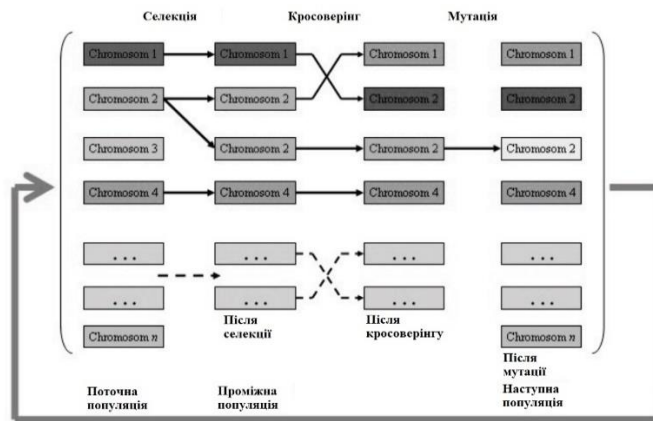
Селекція

Кросоверінг

Мутація

Chromosom 1

Chromosom 2

Chromosom 3

Chromosom 4

...

...

Chromosom $n$

Chromosom 1

Chromosom 2

Chromosom 2

Chromosom 4

...

...

Після селекції

Chromosom 1

Chromosom 2

Chromosom 2

Chromosom 4

...

...

Після кросоверінгу

Chromosom 1

Chromosom 2

Chromosom 2

Chromosom 4

...

...

Chromosom $n$

Після мутації

Поточна популяція

Проміжна популяція

Наступна популяція